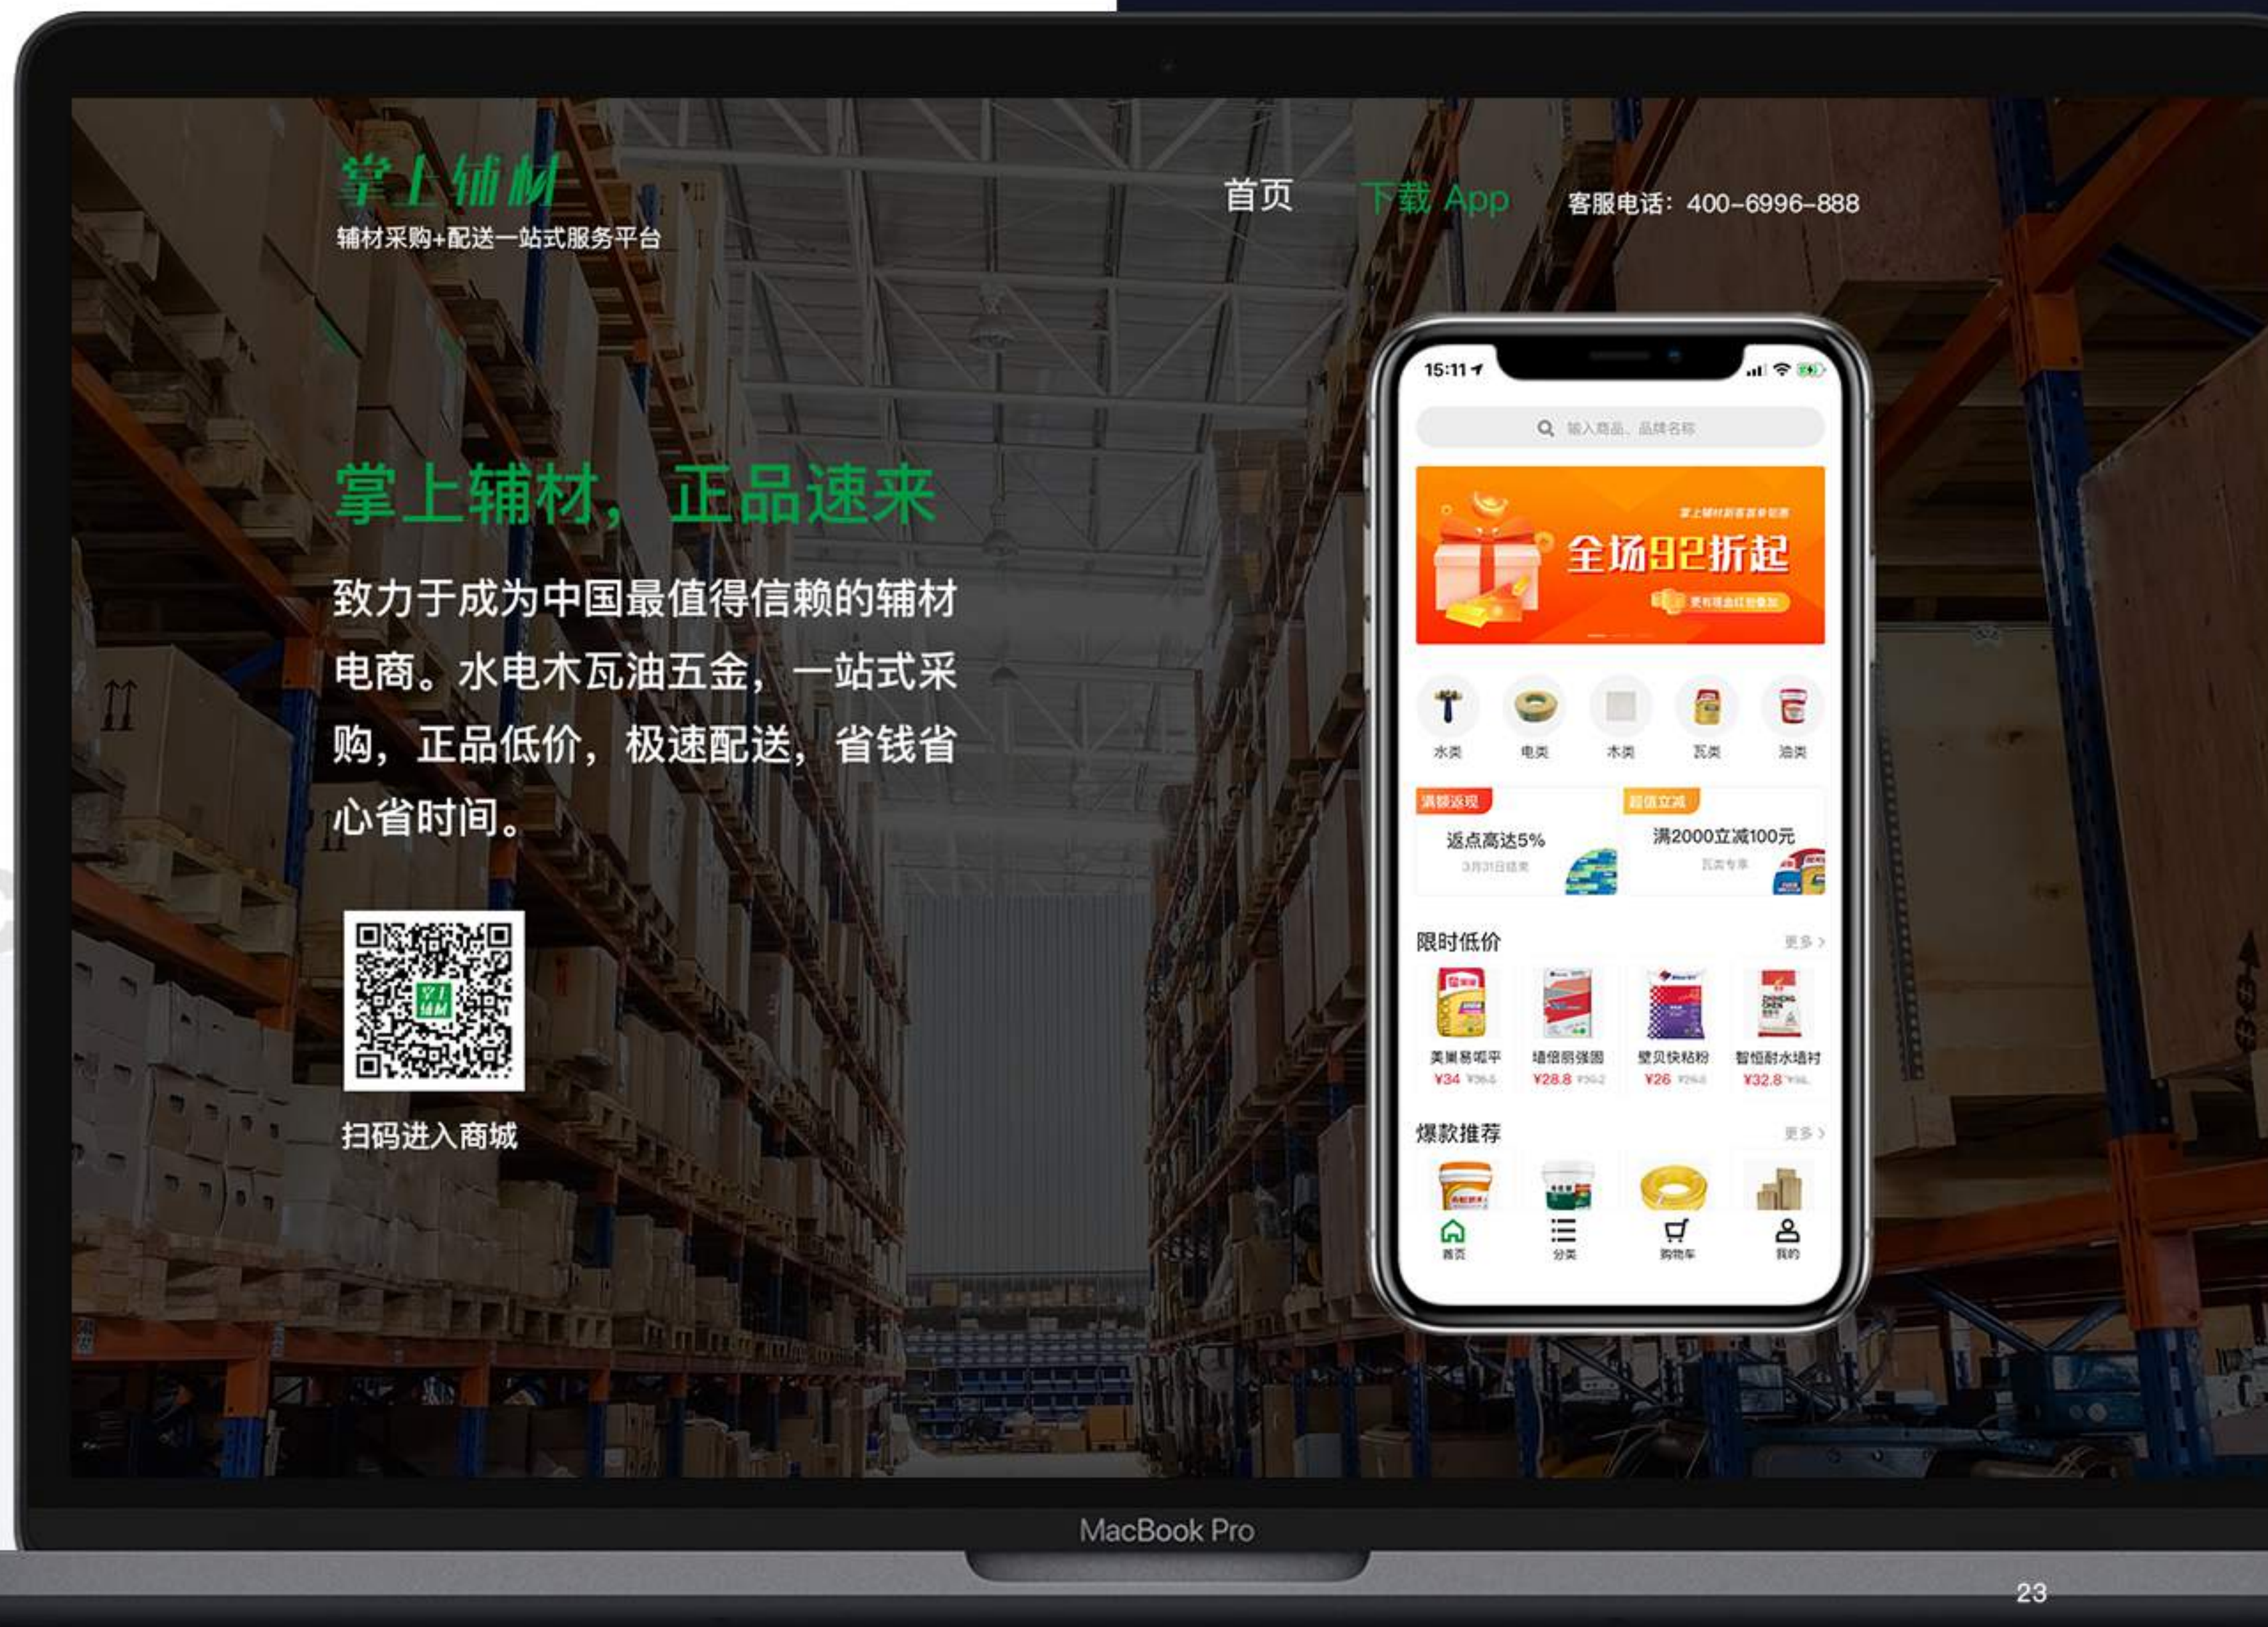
掌上辅材
辅材采购+配送一站式服务平台

首页　下载 App　客服电话：400-6996-888

掌上辅材，正品速来

致力于成为中国最值得信赖的辅材电商。水电木瓦油五金，一站式采购，正品低价，极速配送，省钱省心省时间。

扫码进入商城

15:11

输入商品、品牌名称

掌上辅材新客首单专享
全场92折起
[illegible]

水类　电类　木类　瓦类　油类

满额返现
返点高达5%
3月31日结束

超值立减
满2000立减100元
瓦类专享

限时低价　更多 >
美巢易呱平 ¥34 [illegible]
墙倍丽强固 ¥28.8 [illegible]
壁贝快粘粉 ¥26 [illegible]
智恒耐水墙衬 ¥32.8 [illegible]

爆款推荐　更多 >

首页　分类　购物车　我的

MacBook Pro

23